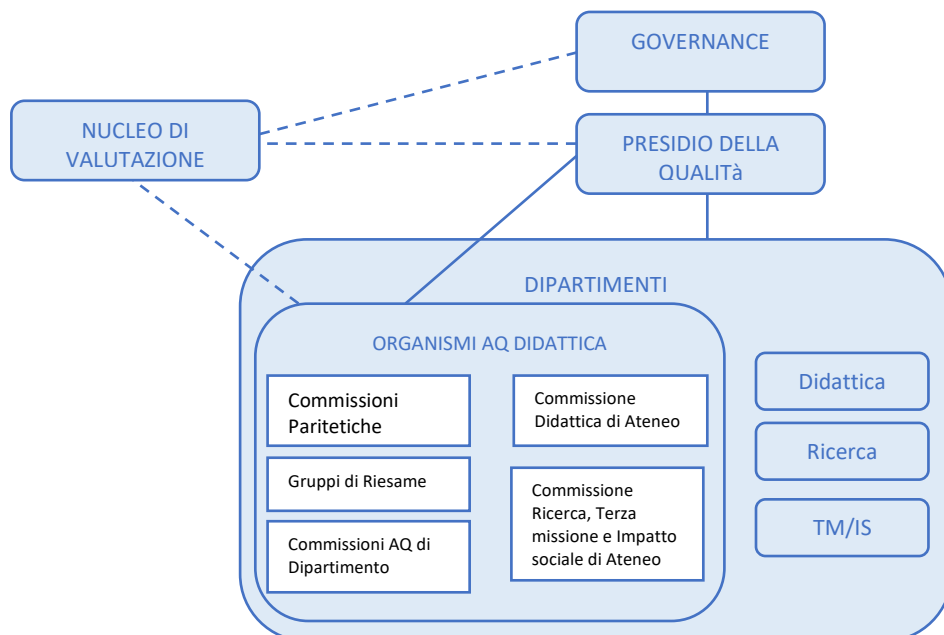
GOVERNANCE

NUCLEO DI VALUTAZIONE

PRESIDIO DELLA QUALITà

DIPARTIMENTI

ORGANISMI AQ DIDATTICA

Commissioni Paritetiche

Gruppi di Riesame

Commissioni AQ di Dipartimento

Commissione Didattica di Ateneo

Commissione Ricerca, Terza missione e Impatto sociale di Ateneo

Didattica

Ricerca

TM/IS